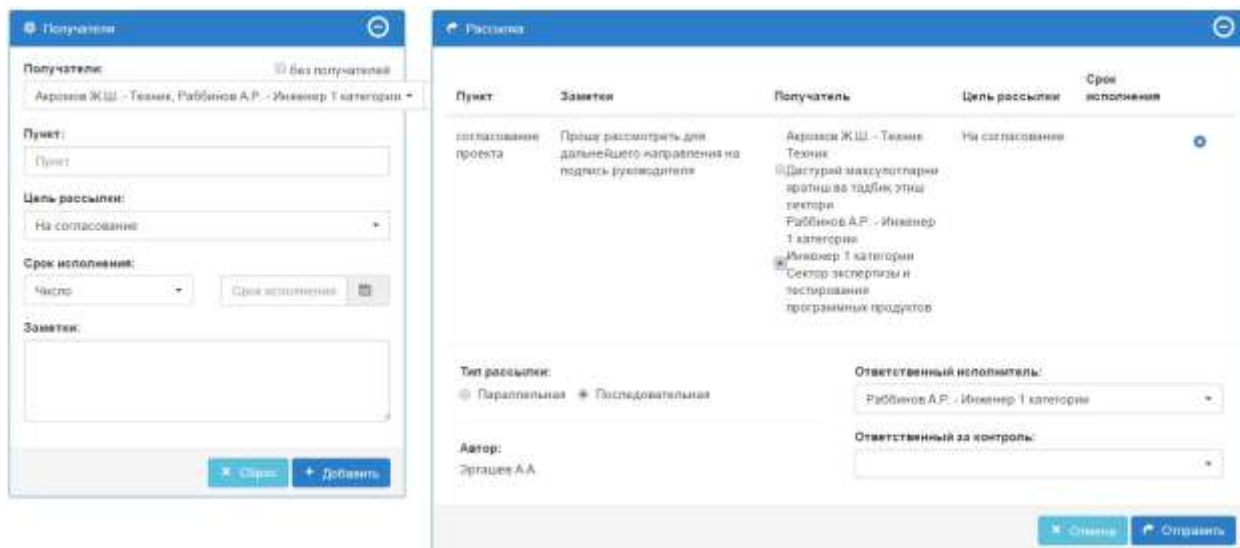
Получатели

Получатели:

Без получателей

Акромов Ж.Ш. - Техник, Раббимов А.Р. - Инженер 1 категории

Пункт:

Пункт

Цель рассылки:

На согласование

Срок исполнения:

Число

Срок исполнения

Заметки:

× Сброс

+ Добавить

Рассылка

| Пункт | Заметки | Получатель | Цель рассылки | Срок исполнения |
|---|---|---|---|---|
| согласование проекта | Прошу рассмотреть для дальнейшего направления на подпись руководителя | Акромов Ж.Ш. - Техник Техник Дастурий махсулотларни эратиш ва таҳлик этиш сектори Раббимов А.Р. - Инженер 1 категории Инженер 1 категории Сектор экспертизы и тестирования программных продуктов | На согласование | |

Тип рассылки:

Параллельная Последовательная

Ответственный исполнитель:

Раббимов А.Р. - Инженер 1 категории

Автор:

Эргашев А.А.

Ответственный за контроль:

× Отмена

Отправить